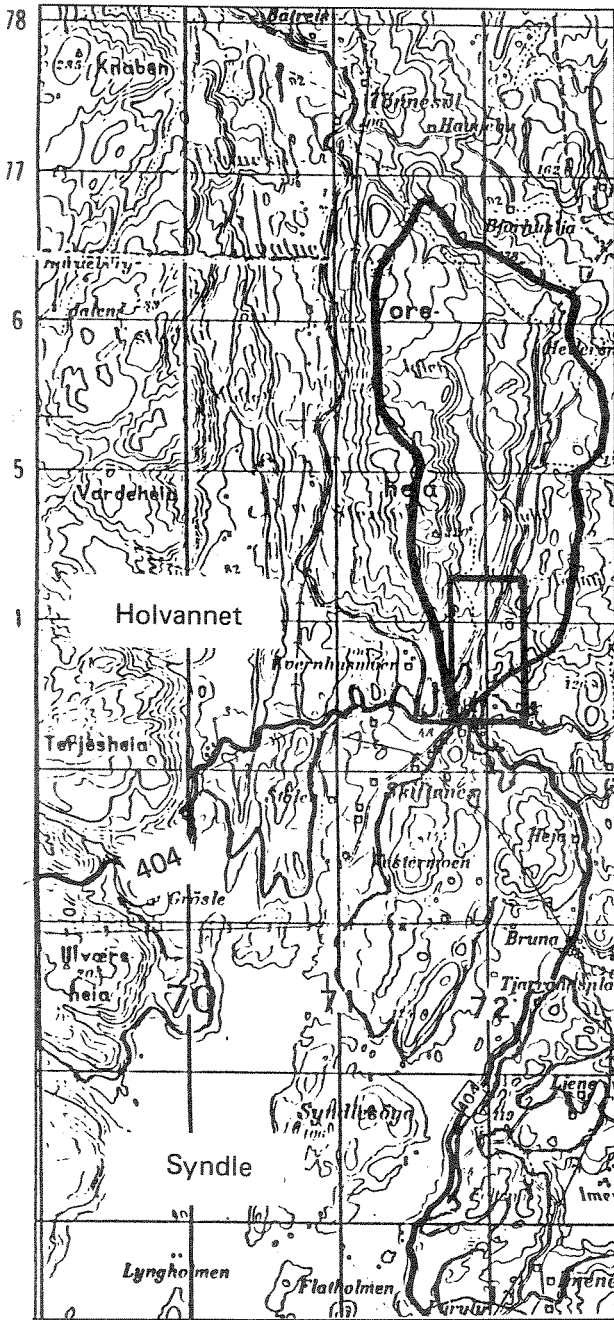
78
77
6
5
1
Balreis
Knaben
Tjernesvol
Haugen
Bjorholtslia
dalene
ore
Helle
heia
Vardeheia
Holvannet
Kvernhusmoen
Terjesheia
Skiftanes
Heia
Kistermoen
404
Grosle
Ulvære-
heia
70
7
72
Bruna
Tjarnholm
Liene
404
Syndle
Imen
Lyngholmen
Flatholmen